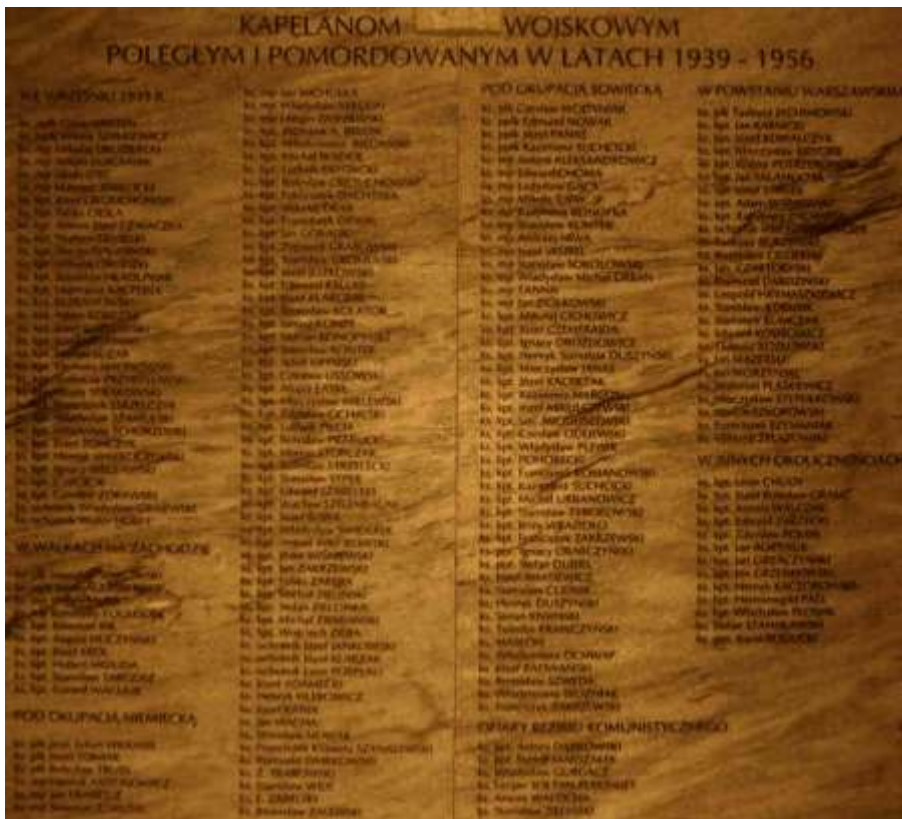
KAPELANOM WOJSKOWYM
POLEGŁYM I POMORDOWANYM W LATACH 1939 - 1956

W WRZEŚNIU 1939 R.

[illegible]

W WALKACH NA ZACHODZIE

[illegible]

POD OKUPACJĄ NIEMIECKĄ

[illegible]

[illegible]

POD OKUPACJĄ SOWIECKĄ

Ks. płk. Czesław WOJTYNIAK
Ks. płk. Edmund NOWAK
Ks. ppłk. Józef PANAŚ

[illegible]

OFIARY REŻIMU KOMUNISTYCZNEGO

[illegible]

W POWSTANIU WARSZAWSKIM

Ks. płk. Tadeusz JACHIMOWSKI

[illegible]

W INNYCH OKOLICZNOŚCIACH

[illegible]